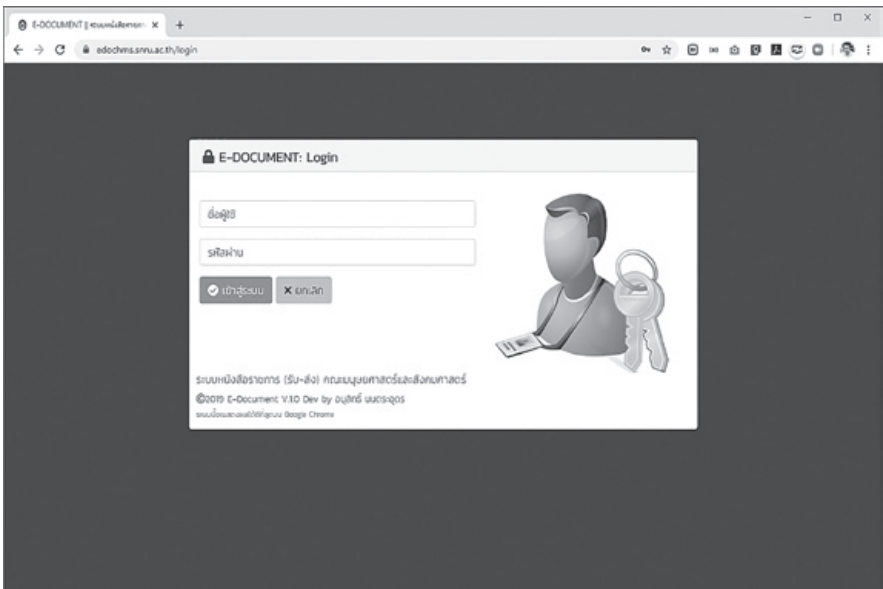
E-DOCUMENT || ระบบหนังสือราชการ ×

edochms.snru.ac.th/login

E-DOCUMENT: Login

ชื่อผู้ใช้

รหัสผ่าน

เข้าสู่ระบบ

× ยกเลิก

ระบบหนังสือราชการ (รับ-ส่ง) คณะมนุษยศาสตร์และสังคมศาสตร์

©2019 E-Document V.1.0 Dev by อนุสิทธิ์ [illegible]

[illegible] Google Chrome